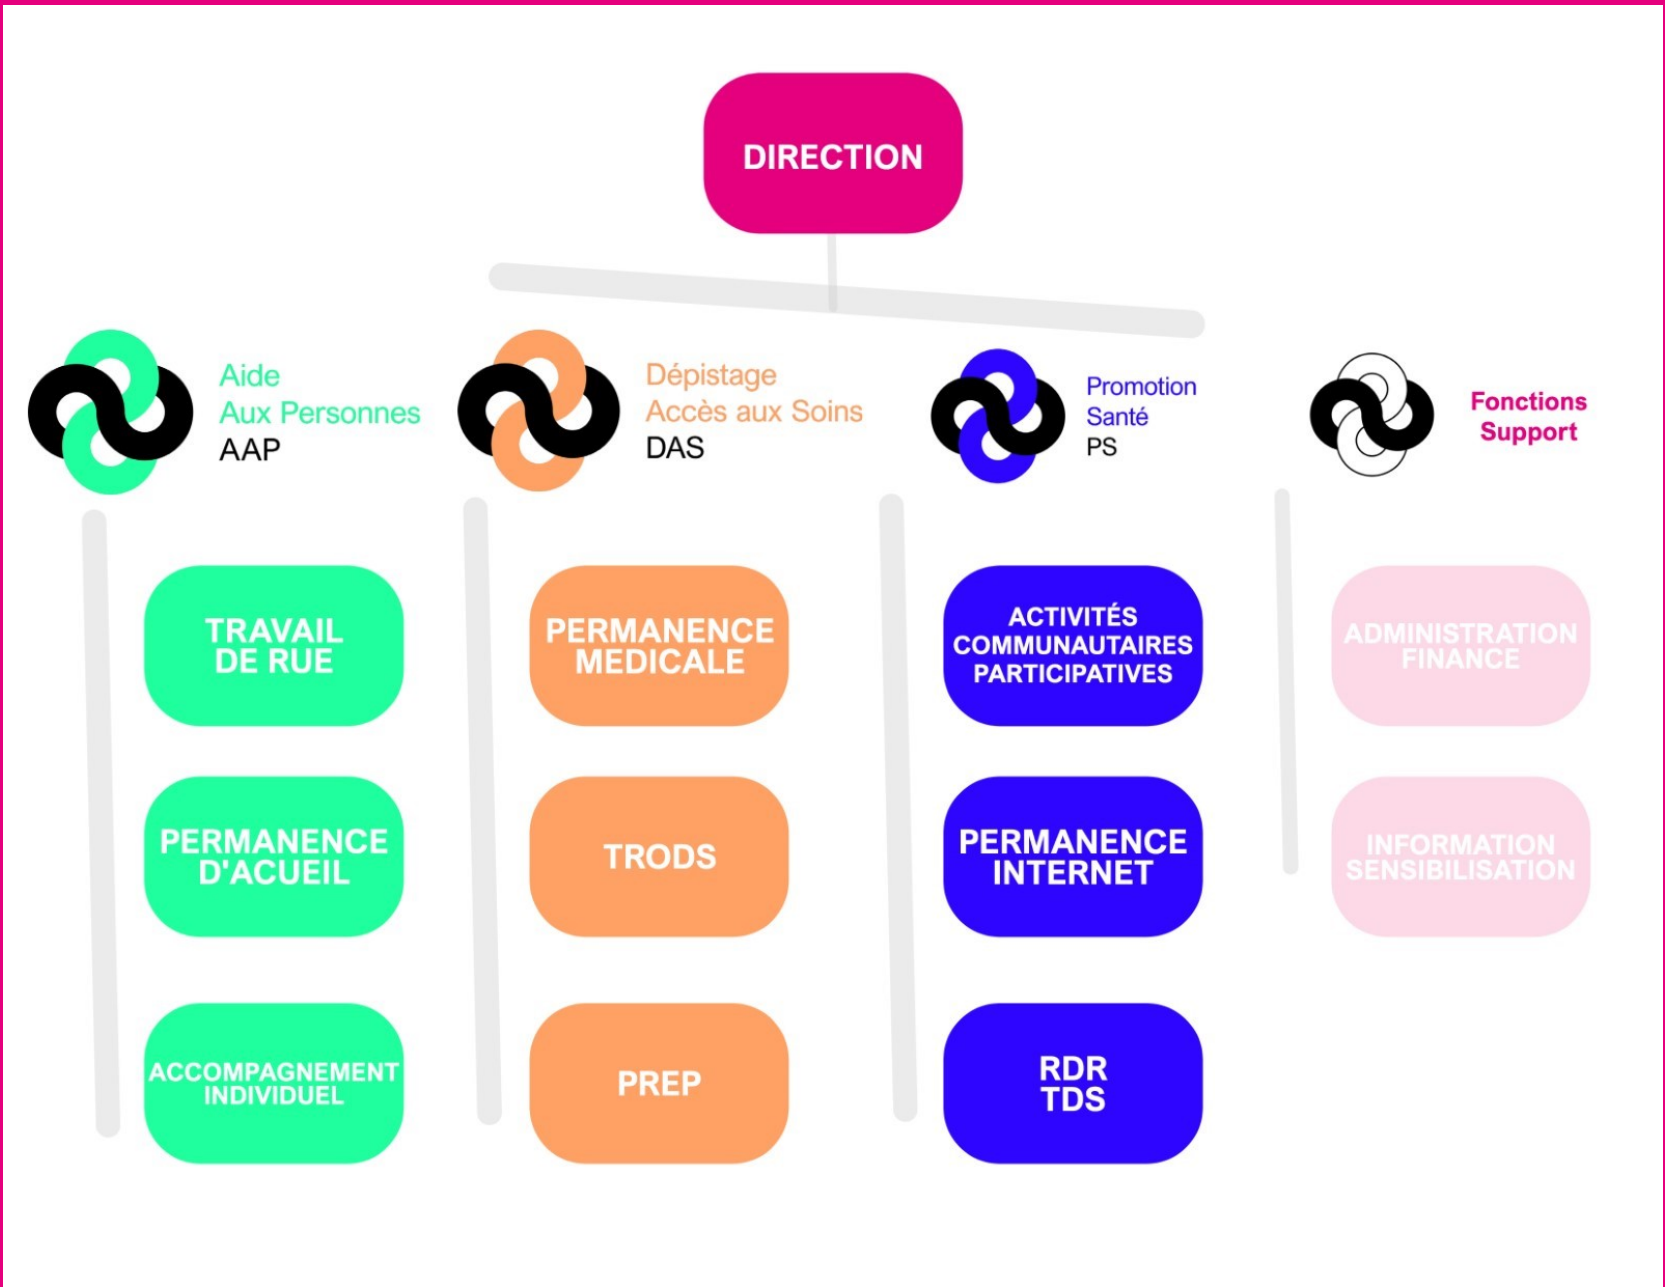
DIRECTION

Aide
Aux Personnes
AAP

TRAVAIL DE RUE

PERMANENCE D'ACUEIL

ACCOMPAGNEMENT INDIVIDUEL

Dépistage
Accès aux Soins
DAS

PERMANENCE MEDICALE

TRODS

PREP

Promotion
Santé
PS

ACTIVITÉS COMMUNAUTAIRES PARTICIPATIVES

PERMANENCE INTERNET

RDR TDS

Fonctions Support

ADMINISTRATION FINANCE

INFORMATION SENSIBILISATION